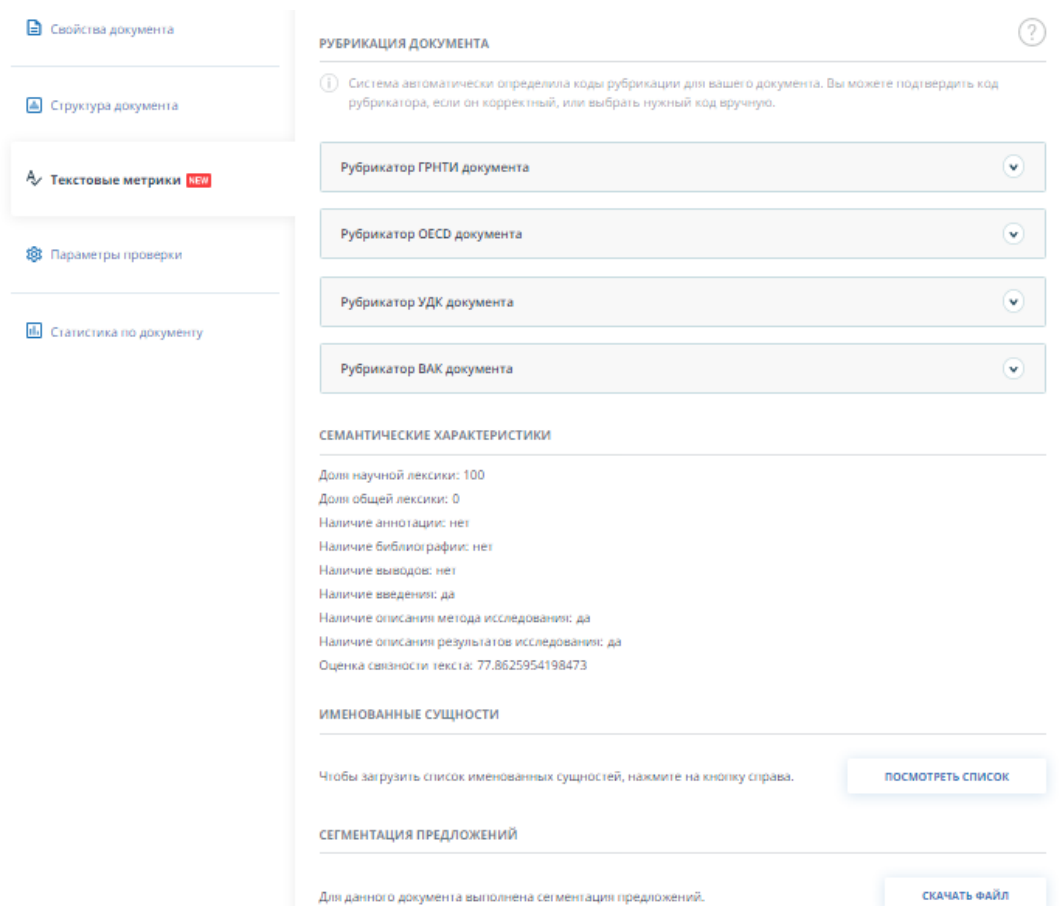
Свойства документа

Структура документа

Текстовые метрики NEW

Параметры проверки

Статистика по документу

РУБРИКАЦИЯ ДОКУМЕНТА

?

Система автоматически определила коды рубрикации для вашего документа. Вы можете подтвердить код рубрикатора, если он корректный, или выбрать нужный код вручную.

Рубрикатор ГРНТИ документа

Рубрикатор OECD документа

Рубрикатор УДК документа

Рубрикатор ВАК документа

СЕМАНТИЧЕСКИЕ ХАРАКТЕРИСТИКИ

Доля научной лексики: 100
Доля общей лексики: 0
Наличие аннотации: нет
Наличие библиографии: нет
Наличие выводов: нет
Наличие введения: да
Наличие описания метода исследования: да
Наличие описания результатов исследования: да
Оценка связности текста: 77.8625954198473

ИМЕНОВАННЫЕ СУЩНОСТИ

Чтобы загрузить список именованных сущностей, нажмите на кнопку справа.

ПОСМОТРЕТЬ СПИСОК

СЕГМЕНТАЦИЯ ПРЕДЛОЖЕНИЙ

Для данного документа выполнена сегментация предложений.

СКАЧАТЬ ФАЙЛ